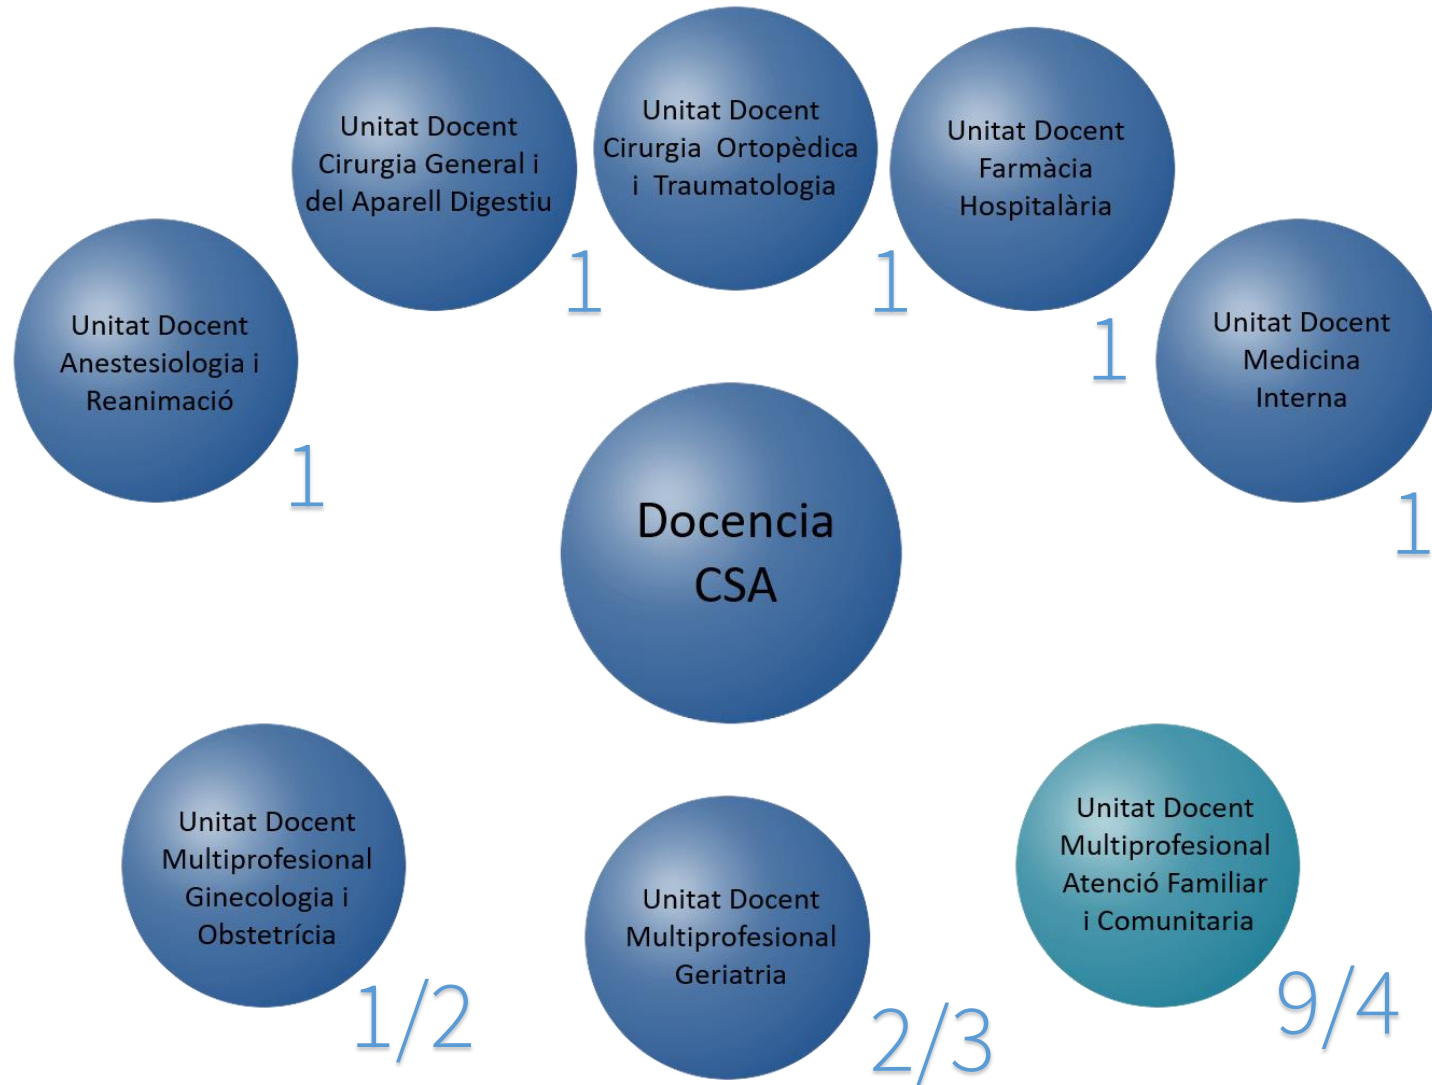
Unitat Docent Cirurgia General i del Aparell Digestiu

1

Unitat Docent Cirurgia Ortopèdica i Traumatologia

1

Unitat Docent Farmàcia Hospitalària

1

Unitat Docent Anestesiologia i Reanimació

1

Unitat Docent Medicina Interna

1

Docencia CSA

Unitat Docent Multiprofesional Ginecologia i Obstetrícia

1/2

Unitat Docent Multiprofesional Geriatria

2/3

Unitat Docent Multiprofesional Atenció Familiar i Comunitaria

9/4